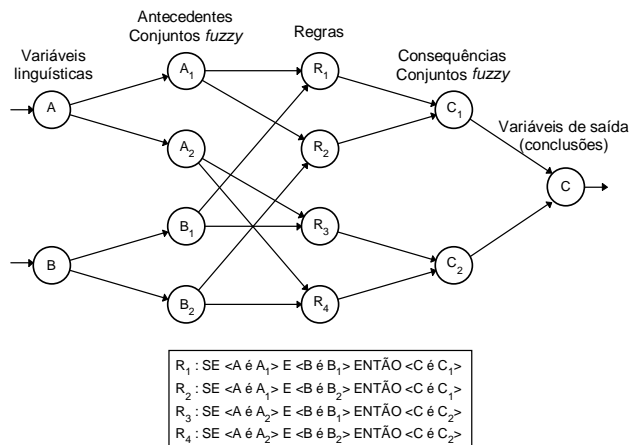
Variáveis linguísticas

Antecedentes Conjuntos *fuzzy*

Regras

Consequências Conjuntos *fuzzy*

Variáveis de saída (conclusões)

A

B

$A_1$

$A_2$

$B_1$

$B_2$

$R_1$

$R_2$

$R_3$

$R_4$

$C_1$

$C_2$

C

$R_1$ : SE <A é $A_1$> E <B é $B_1$> ENTÃO <C é $C_1$>
$R_2$ : SE <A é $A_1$> E <B é $B_2$> ENTÃO <C é $C_1$>
$R_3$ : SE <A é $A_2$> E <B é $B_1$> ENTÃO <C é $C_2$>
$R_4$ : SE <A é $A_2$> E <B é $B_2$> ENTÃO <C é $C_2$>